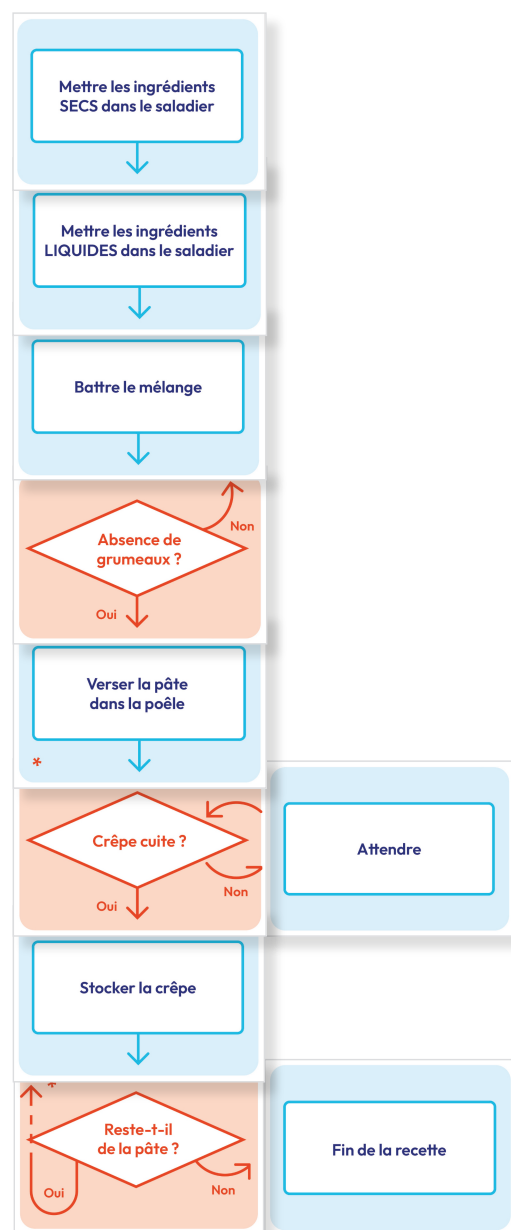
Mettre les ingrédients SECS dans le saladier

Mettre les ingrédients LIQUIDES dans le saladier

Battre le mélange

Absence de grumeaux ?

Non

Oui

Verser la pâte dans la poêle

*

Crêpe cuite ?

Non

Oui

Attendre

Stocker la crêpe

*

Reste-t-il de la pâte ?

Oui

Non

Fin de la recette